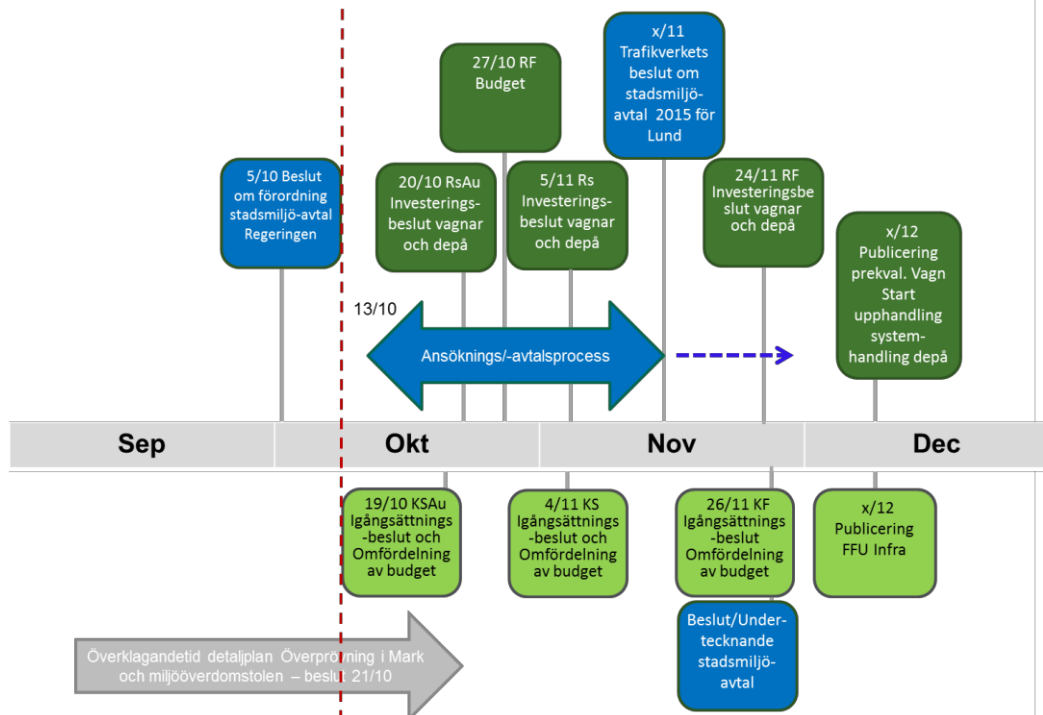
27/10 RF
Budget

x/11
Trafikverkets beslut om stadsmiljö-avtal 2015 för Lund

5/10 Beslut om förordning stadsmiljö-avtal Regeringen

20/10 RsAu
Investerings-beslut vagnar och depå

5/11 Rs
Investerings-beslut vagnar och depå

24/11 RF
Investeringsbeslut vagnar och depå

x/12
Publicering prekval. Vagn Start upphandling system-handling depå

13/10

Ansöknings/-avtalsprocess

Sep

Okt

Nov

Dec

19/10 KSAu
Igångsättnings-beslut och Omfördelning av budget

4/11 KS
Igångsättnings-beslut och Omfördelning av budget

26/11 KF
Igångsättnings-beslut Omfördelning av budget

x/12
Publicering FFU Infra

Beslut/Under-tecknande stadsmiljö-avtal

Överklagandetid detaljplan Överprövning i Mark och miljööverdomstolen – beslut 21/10